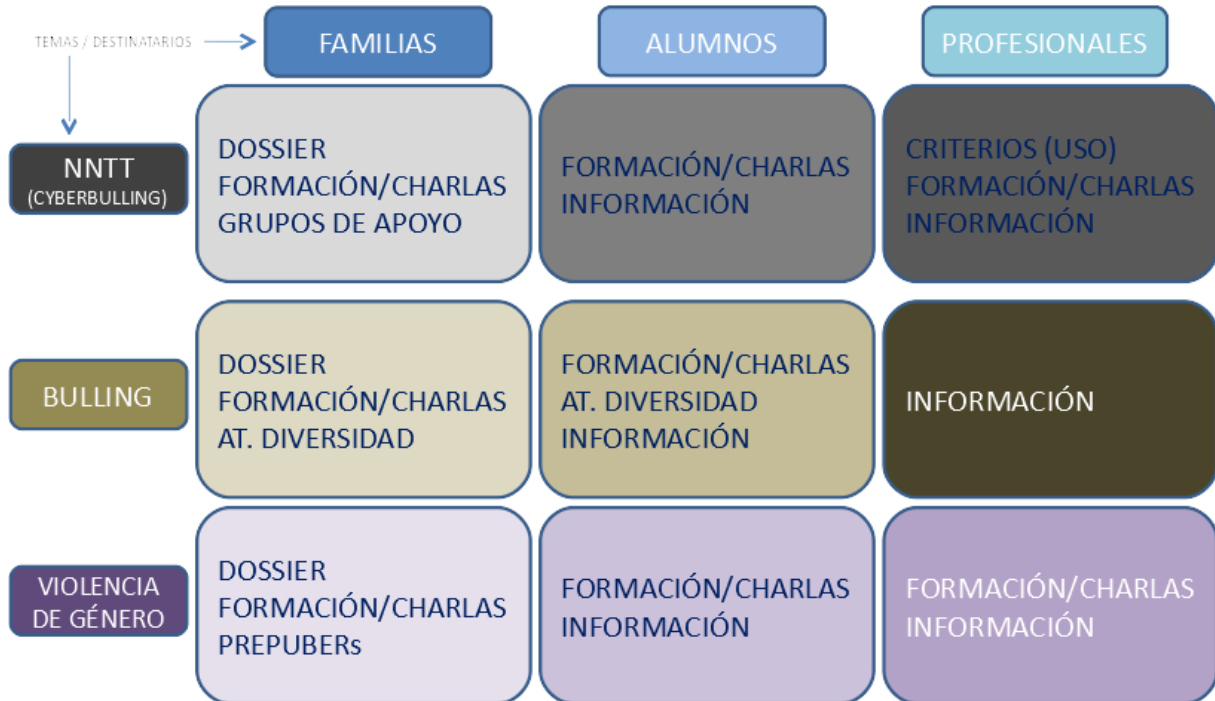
TEMAS / DESTINATARIOS

| | FAMILIAS | ALUMNOS | PROFESIONALES |
|---|---|---|---|
| NNTT (CYBERBULLING) | DOSSIER FORMACIÓN/CHARLAS GRUPOS DE APOYO | FORMACIÓN/CHARLAS INFORMACIÓN | CRITERIOS (USO) FORMACIÓN/CHARLAS INFORMACIÓN |
| BULLING | DOSSIER FORMACIÓN/CHARLAS AT. DIVERSIDAD | FORMACIÓN/CHARLAS AT. DIVERSIDAD INFORMACIÓN | INFORMACIÓN |
| VIOLENCIA DE GÉNERO | DOSSIER FORMACIÓN/CHARLAS PREPUBERs | FORMACIÓN/CHARLAS INFORMACIÓN | FORMACIÓN/CHARLAS INFORMACIÓN |